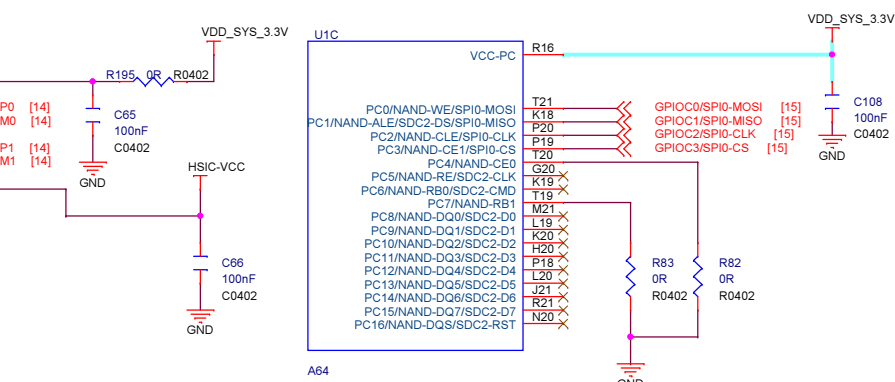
VDD_SYS_3.3V

U1C

VCC-PC R16

VDD_SYS_3.3V

R195 0R R0402

P0 [14]
M0 [14]

C65
100nF
C0402

P1 [14]
M1 [14]

GND

HSIC-VCC

C66
100nF
C0402

GND

PC0/NAND-WE/SPI0-MOSI T21
PC1/NAND-ALE/SDC2-DS/SPI0-MISO K18
PC2/NAND-CLE/SPI0-CLK P20
PC3/NAND-CE1/SPI0-CS P19
PC4/NAND-CE0 T20
PC5/NAND-RE/SDC2-CLK G20
PC6/NAND-RB0/SDC2-CMD K19
PC7/NAND-RB1 T19
PC8/NAND-DQ0/SDC2-D0 M21
PC9/NAND-DQ1/SDC2-D1 L19
PC10/NAND-DQ2/SDC2-D2 K20
PC11/NAND-DQ3/SDC2-D3 H20
PC12/NAND-DQ4/SDC2-D4 P18
PC13/NAND-DQ5/SDC2-D5 L20
PC14/NAND-DQ6/SDC2-D6 J21
PC15/NAND-DQ7/SDC2-D7 R21
PC16/NAND-DQS/SDC2-RST N20

A64

GPIOC0/SPI0-MOSI [15]
GPIOC1/SPI0-MISO [15]
GPIOC2/SPI0-CLK [15]
GPIOC3/SPI0-CS [15]

C108
100nF
C0402

GND

R83
0R
R0402

R82
0R
R0402

GND